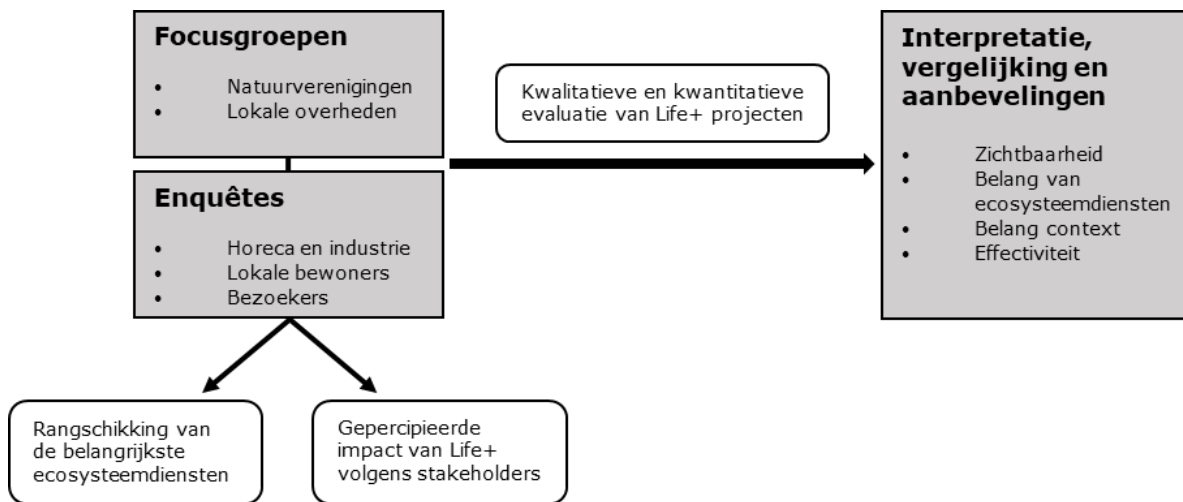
Focusgroepen

- Natuurverenigingen
- Lokale overheden

Enquêtes

- Horeca en industrie
- Lokale bewoners
- Bezoekers

Kwalitatieve en kwantitatieve evaluatie van Life+ projecten

Interpretatie, vergelijking en aanbevelingen

- Zichtbaarheid
- Belang van ecosysteemdiensten
- Belang context
- Effectiviteit

Rangschikking van de belangrijkste ecosysteemdiensten

Gepercipieerde impact van Life+ volgens stakeholders